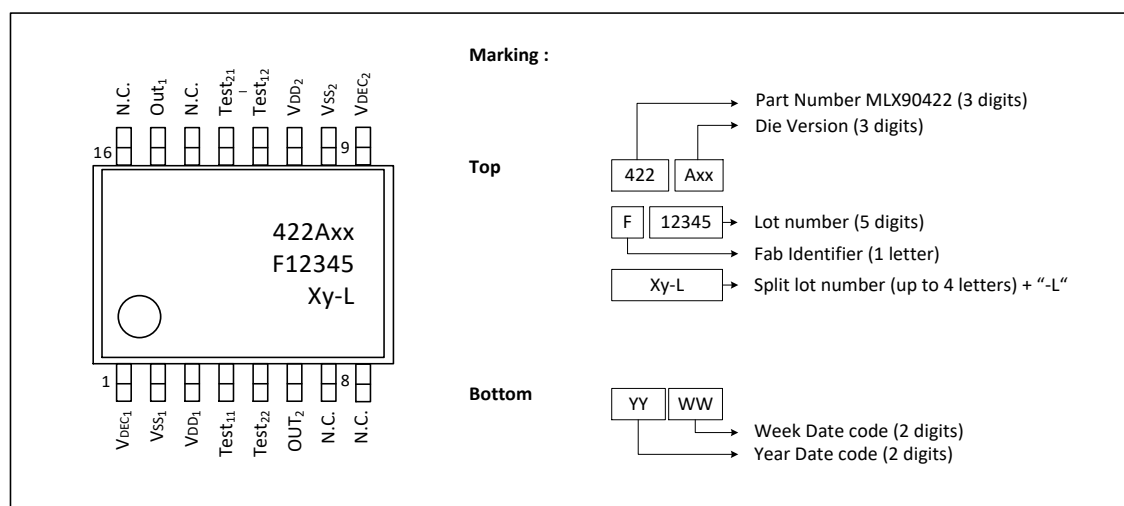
N.C.
$Out_1$
N.C.
$Test_{21}$
$Test_{12}$
$V_{DD2}$
$V_{SS2}$
$V_{DEC2}$

16
9

422Axx
F12345
Xy-L

1
8

$V_{DEC1}$
$V_{SS1}$
$V_{DD1}$
$Test_{11}$
$Test_{22}$
$OUT_2$
N.C.
N.C.

Marking :

Top

Part Number MLX90422 (3 digits)
Die Version (3 digits)

| 422 | Axx |

| F | 12345 |

Lot number (5 digits)
Fab Identifier (1 letter)

Xy-L
Split lot number (up to 4 letters) + "-L"

Bottom

| YY | WW |

Week Date code (2 digits)
Year Date code (2 digits)